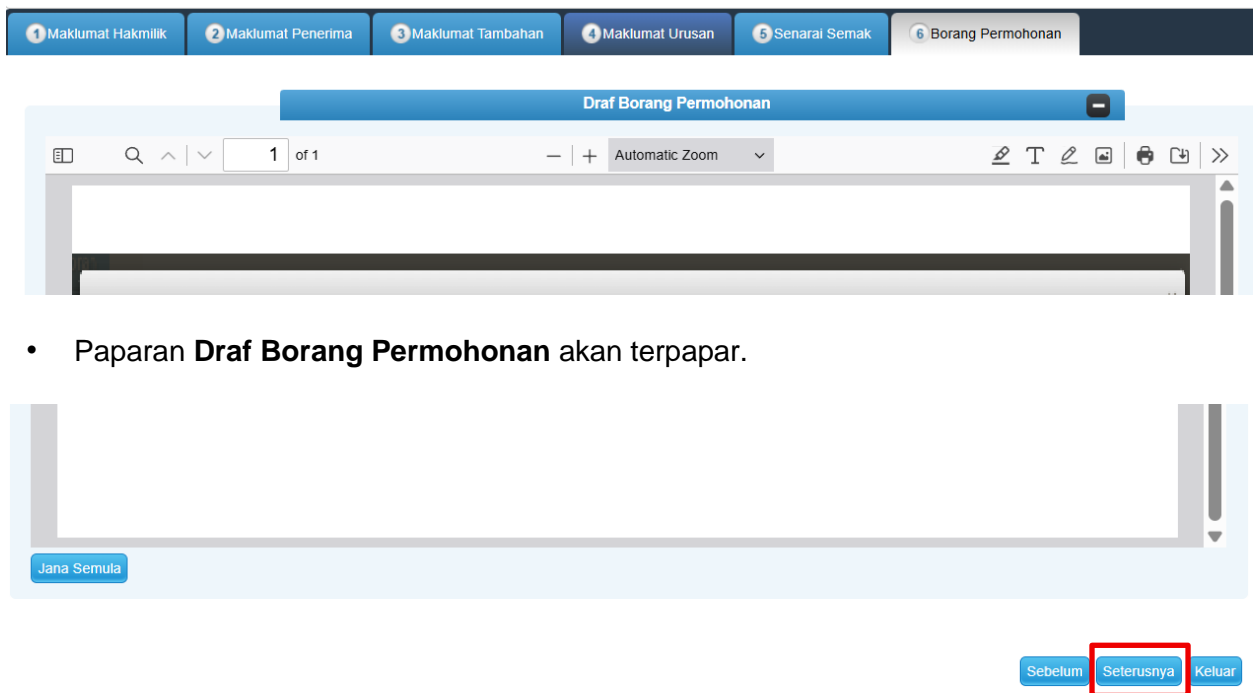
1 Maklumat Hakmilik | 2 Maklumat Penerima | 3 Maklumat Tambahan | 4 Maklumat Urusan | 5 Senarai Semak | 6 Borang Permohonan

Draf Borang Permohonan

1 of 1

Automatic Zoom

• Paparan **Draf Borang Permohonan** akan terpapar.

Jana Semula

Sebelum Seterusnya Keluar